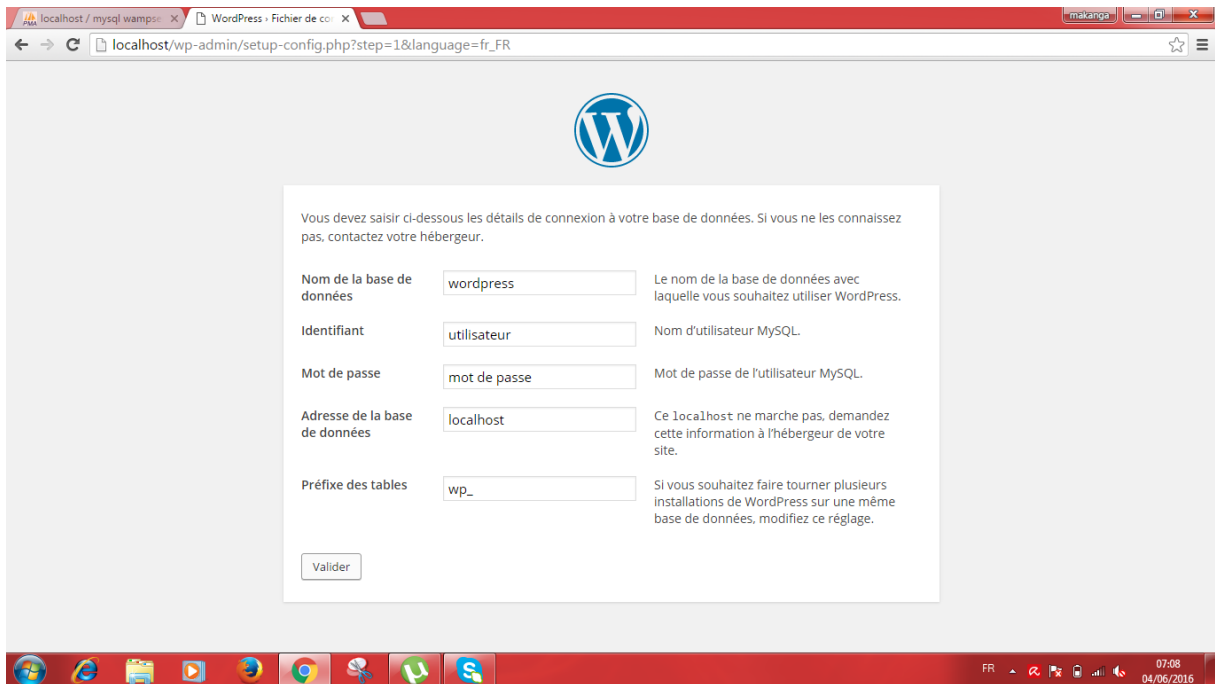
localhost / mysql wampse ×
WordPress › Fichier de co ×
makanga
localhost/wp-admin/setup-config.php?step=1&language=fr_FR

Vous devez saisir ci-dessous les détails de connexion à votre base de données. Si vous ne les connaissez pas, contactez votre hébergeur.

| | | |
|---|---|---|
| Nom de la base de données | wordpress | Le nom de la base de données avec laquelle vous souhaitez utiliser WordPress. |
| Identifiant | utilisateur | Nom d'utilisateur MySQL. |
| Mot de passe | mot de passe | Mot de passe de l'utilisateur MySQL. |
| Adresse de la base de données | localhost | Ce localhost ne marche pas, demandez cette information à l'hébergeur de votre site. |
| Préfixe des tables | wp_ | Si vous souhaitez faire tourner plusieurs installations de WordPress sur une même base de données, modifiez ce réglage. |

Valider

FR
07:08
04/06/2016